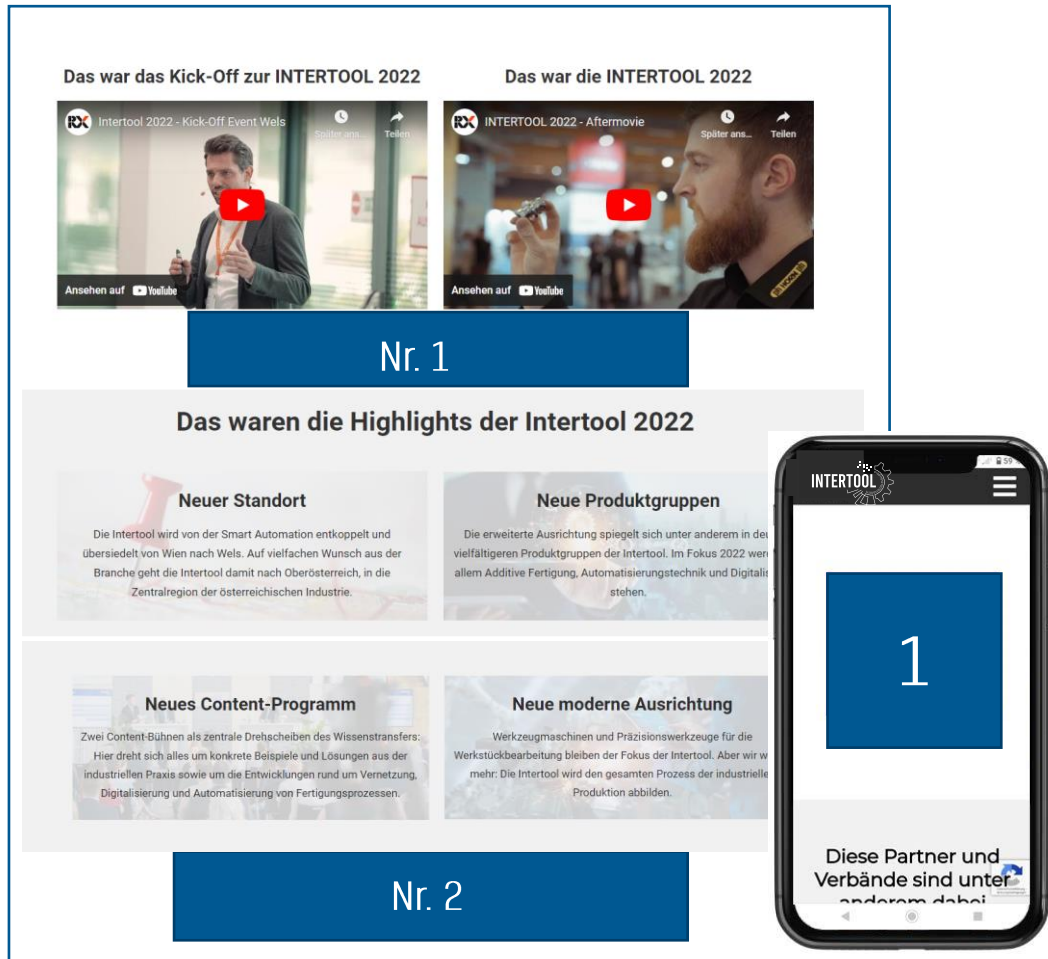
Das war das Kick-Off zur INTERTOOL 2022

Das war die INTERTOOL 2022

Intertool 2022 - Kick-Off Event Wels

Später ans...

Teilen

Ansehen auf YouTube

INTERTOOL 2022 - Aftermovie

Später ans...

Teilen

Ansehen auf YouTube

Nr. 1

Das waren die Highlights der Intertool 2022

Neuer Standort

Die Intertool wird von der Smart Automation entkoppelt und übersiedelt von Wien nach Wels. Auf vielfachen Wunsch aus der Branche geht die Intertool damit nach Oberösterreich, in die Zentralregion der österreichischen Industrie.

Neue Produktgruppen

Die erweiterte Ausrichtung spiegelt sich unter anderem in de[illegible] vielfältigeren Produktgruppen der Intertool. Im Fokus 2022 wer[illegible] allem Additive Fertigung, Automatisierungstechnik und Digitalis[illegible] stehen.

Neues Content-Programm

Zwei Content-Bühnen als zentrale Drehscheiben des Wissenstransfers: Hier dreht sich alles um konkrete Beispiele und Lösungen aus der industriellen Praxis sowie um die Entwicklungen rund um Vernetzung, Digitalisierung und Automatisierung von Fertigungsprozessen.

Neue moderne Ausrichtung

Werkzeugmaschinen und Präzisionswerkzeuge für die Werkstückbearbeitung bleiben der Fokus der Intertool. Aber wir w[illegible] mehr: Die Intertool wird den gesamten Prozess der industrielle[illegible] Produktion abbilden.

Nr. 2

INTERTOOL

1

Diese Partner und Verbände sind unter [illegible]